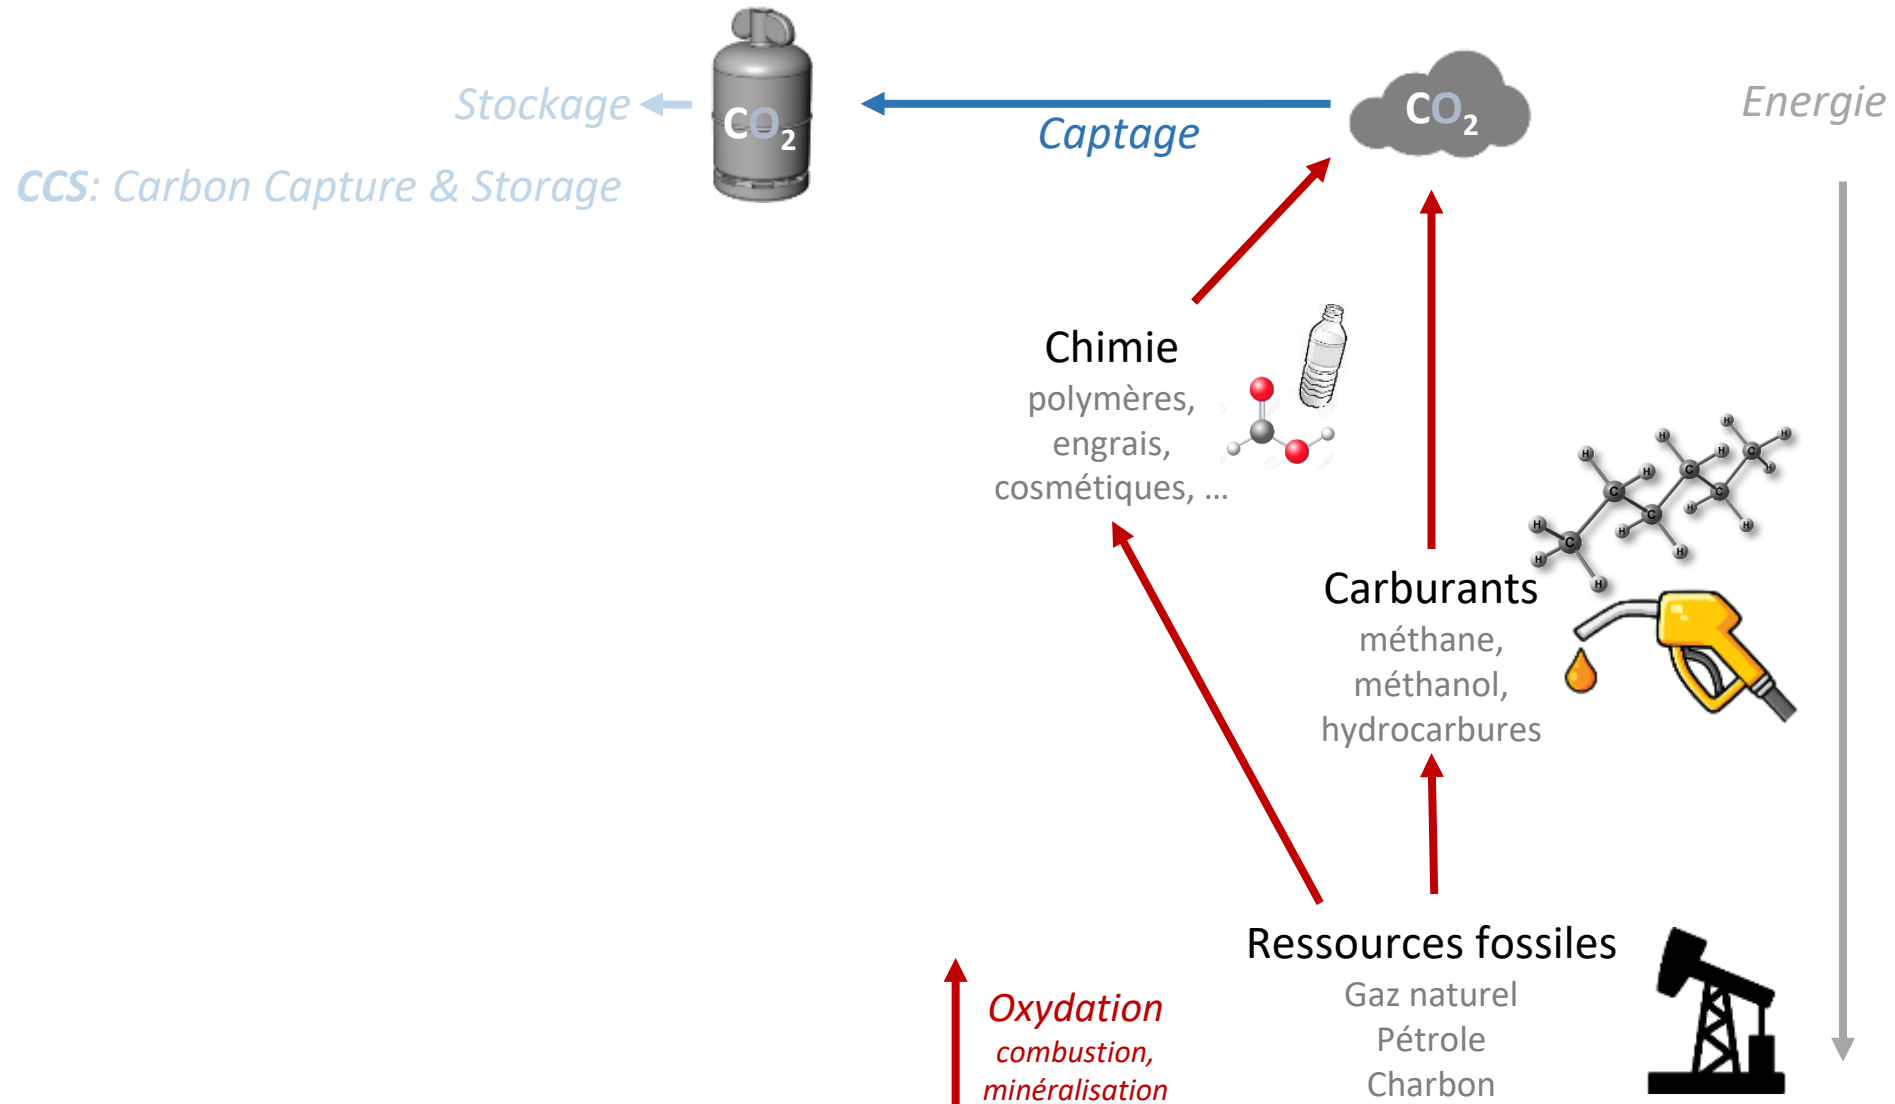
Stockage

$CO_2$

Captage

$CO_2$

Energie

CCS: Carbon Capture & Storage

Chimie
polymères,
engrais,
cosmétiques, …

H H H H H H H H H H H H H H
C C C C C C

Carburants
méthane,
méthanol,
hydrocarbures

Ressources fossiles
Gaz naturel
Pétrole
Charbon

Oxydation
combustion,
minéralisation